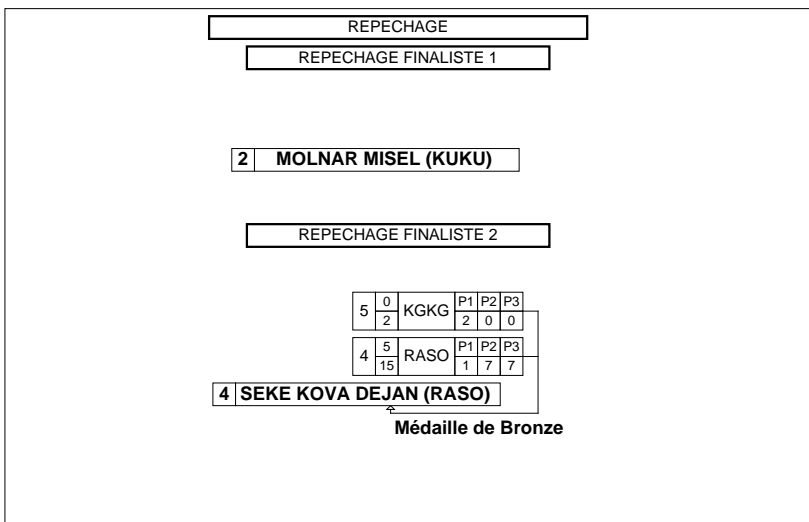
REPECHAGE

REPECHAGE FINALISTE 1

2 MOLNAR MISEL (KUKU)

REPECHAGE FINALISTE 2

| 5 | 0 / 2 | KGKG | P1 / 2 | P2 / 0 | P3 / 0 |
|---|---|---|---|---|---|
| 4 | 5 / 15 | RASO | P1 / 1 | P2 / 7 | P3 / 7 |

4 SEKE KOVA DEJAN (RASO)

Médaille de Bronze